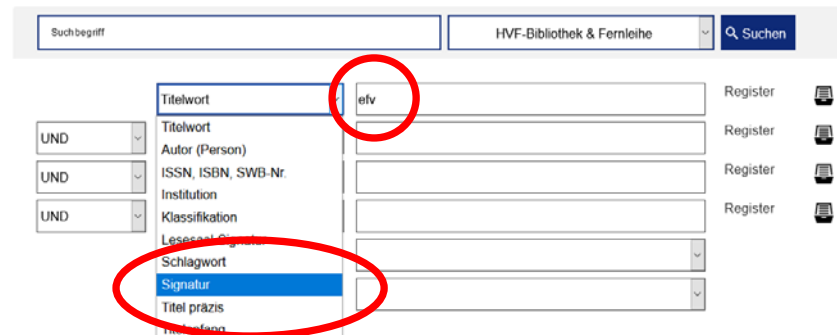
Suchbegriff

HVF-Bibliothek & Fernleihe

Suchen

Titelwort

efv

Register

UND

Titelwort

Register

UND

Autor (Person)

ISSN, ISBN, SWB-Nr.

Register

UND

Institution

Klassifikation

Register

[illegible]

Schlagwort

Signatur

Titel präzis

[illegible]